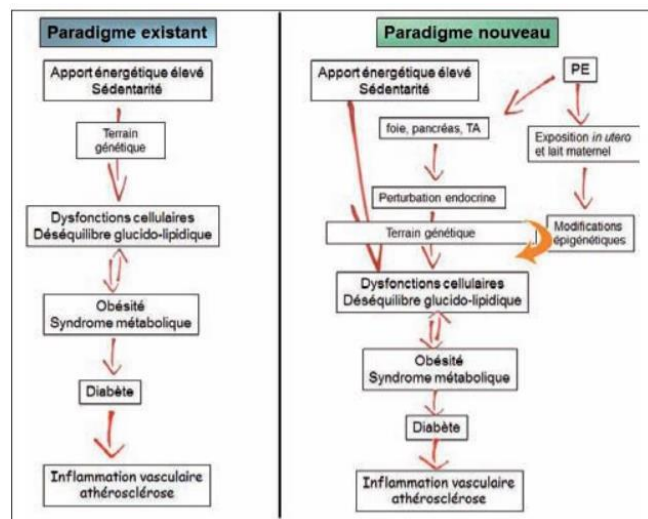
Paradigme existant

Apport énergétique élevé
Sédentarité

Terrain génétique

Dysfonctions cellulaires
Déséquilibre glucido-lipidique

Obésité
Syndrome métabolique

Diabète

Inflammation vasculaire
athérosclérose

Paradigme nouveau

Apport énergétique élevé
Sédentarité

PE

foie, pancréas, TA

Exposition in utero et lait maternel

Perturbation endocrine

Modifications épigénétiques

Terrain génétique

Dysfonctions cellulaires
Déséquilibre glucido-lipidique

Obésité
Syndrome métabolique

Diabète

Inflammation vasculaire
athérosclérose